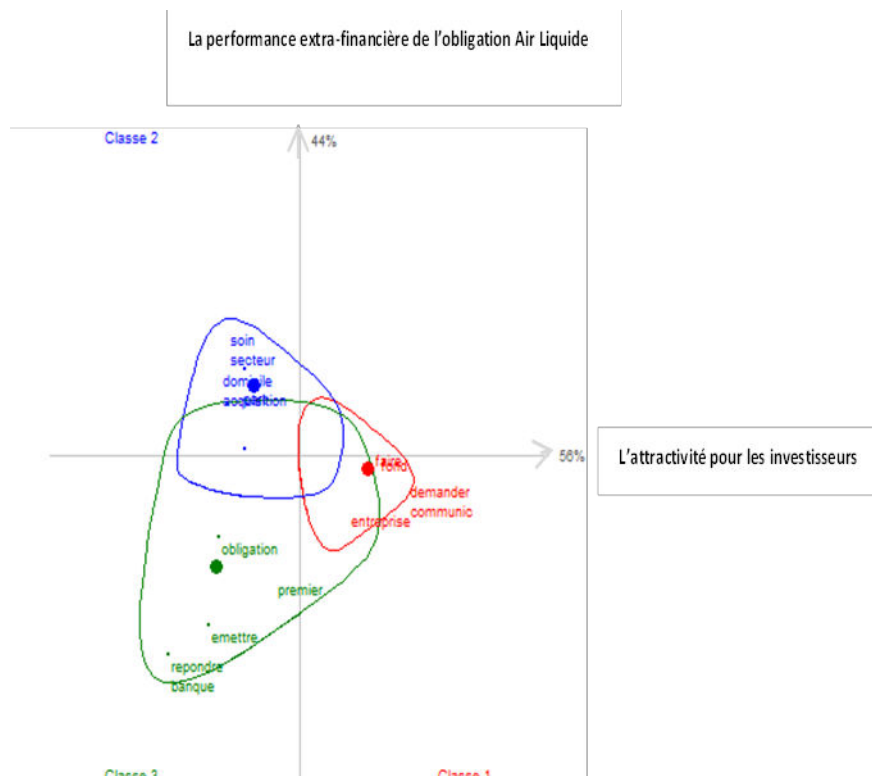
La performance extra-financière de l'obligation Air Liquide

Classe 2

44%

soin
secteur
domicile
acquisition
gestion

56%

L'attractivité pour les investisseurs

faire
fond
demander
communic
entreprise

obligation

premier

emettre

repondre
banque

Classe 3

Classe 1